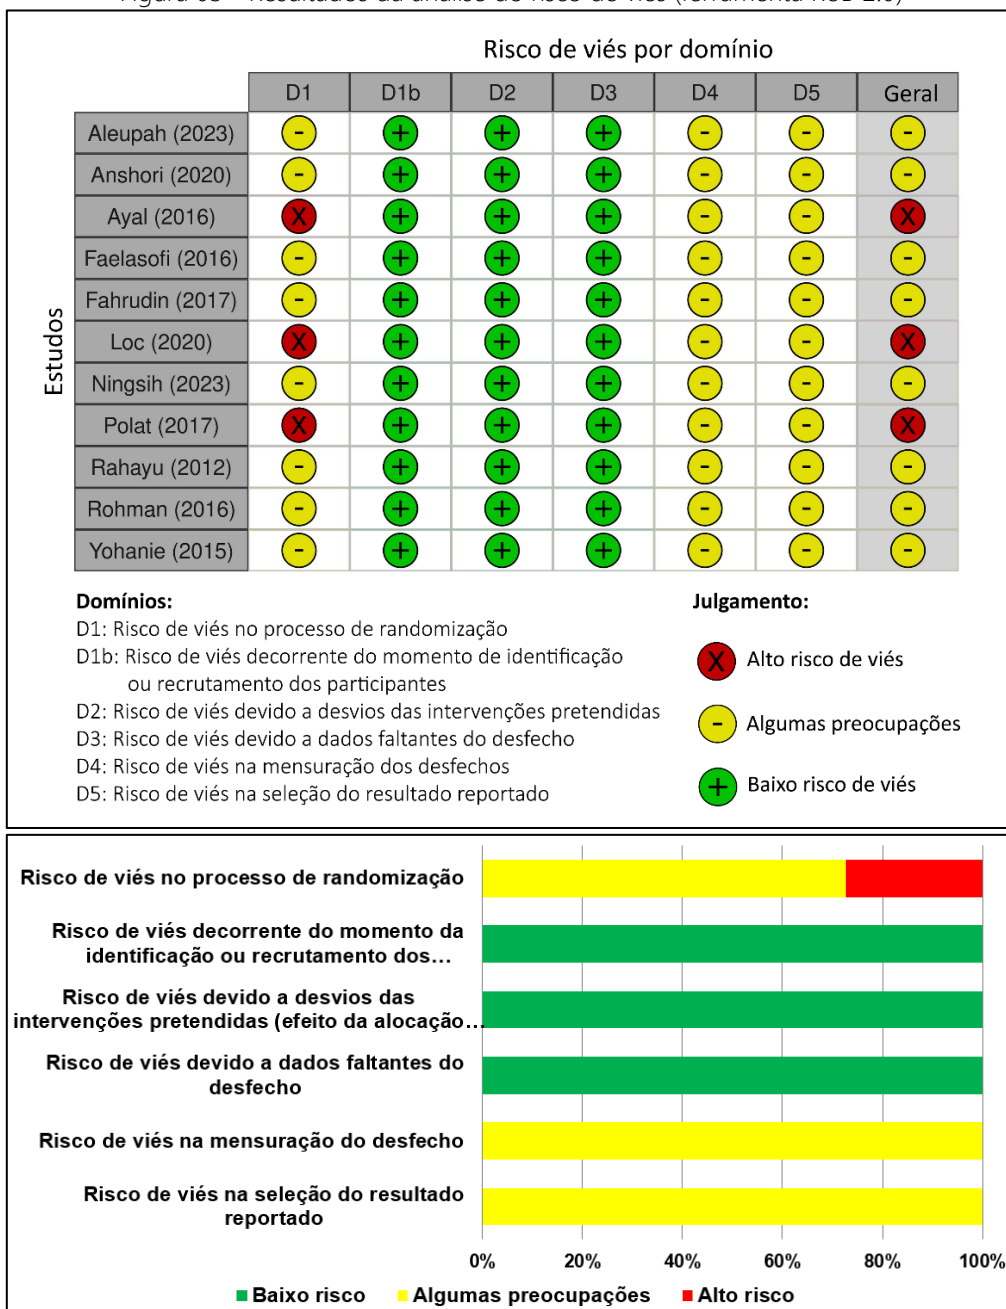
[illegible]

Risco de viés por domínio

| | D1 | D1b | D2 | D3 | D4 | D5 | Geral |
|---|---|---|---|---|---|---|---|
| Aleupah (2023) | - | + | + | + | - | - | - |
| Anshori (2020) | - | + | + | + | - | - | - |
| Ayal (2016) | X | + | + | + | - | - | X |
| Faelasofi (2016) | - | + | + | + | - | - | - |
| Fahrudin (2017) | - | + | + | + | - | - | - |
| Loc (2020) | X | + | + | + | - | - | X |
| Ningsih (2023) | - | + | + | + | - | - | - |
| Polat (2017) | X | + | + | + | - | - | X |
| Rahayu (2012) | - | + | + | + | - | - | - |
| Rohman (2016) | - | + | + | + | - | - | - |
| Yohanie (2015) | - | + | + | + | - | - | - |

Estudos

Domínios:
D1: Risco de viés no processo de randomização
D1b: Risco de viés decorrente do momento de identificação ou recrutamento dos participantes
D2: Risco de viés devido a desvios das intervenções pretendidas
D3: Risco de viés devido a dados faltantes do desfecho
D4: Risco de viés na mensuração dos desfechos
D5: Risco de viés na seleção do resultado reportado

Julgamento:
X Alto risco de viés
- Algumas preocupações
+ Baixo risco de viés

Risco de viés no processo de randomização
Risco de viés decorrente do momento da identificação ou recrutamento dos...
Risco de viés devido a desvios das intervenções pretendidas (efeito da alocação...
Risco de viés devido a dados faltantes do desfecho
Risco de viés na mensuração do desfecho
Risco de viés na seleção do resultado reportado

0% 20% 40% 60% 80% 100%

Baixo risco Algumas preocupações Alto risco